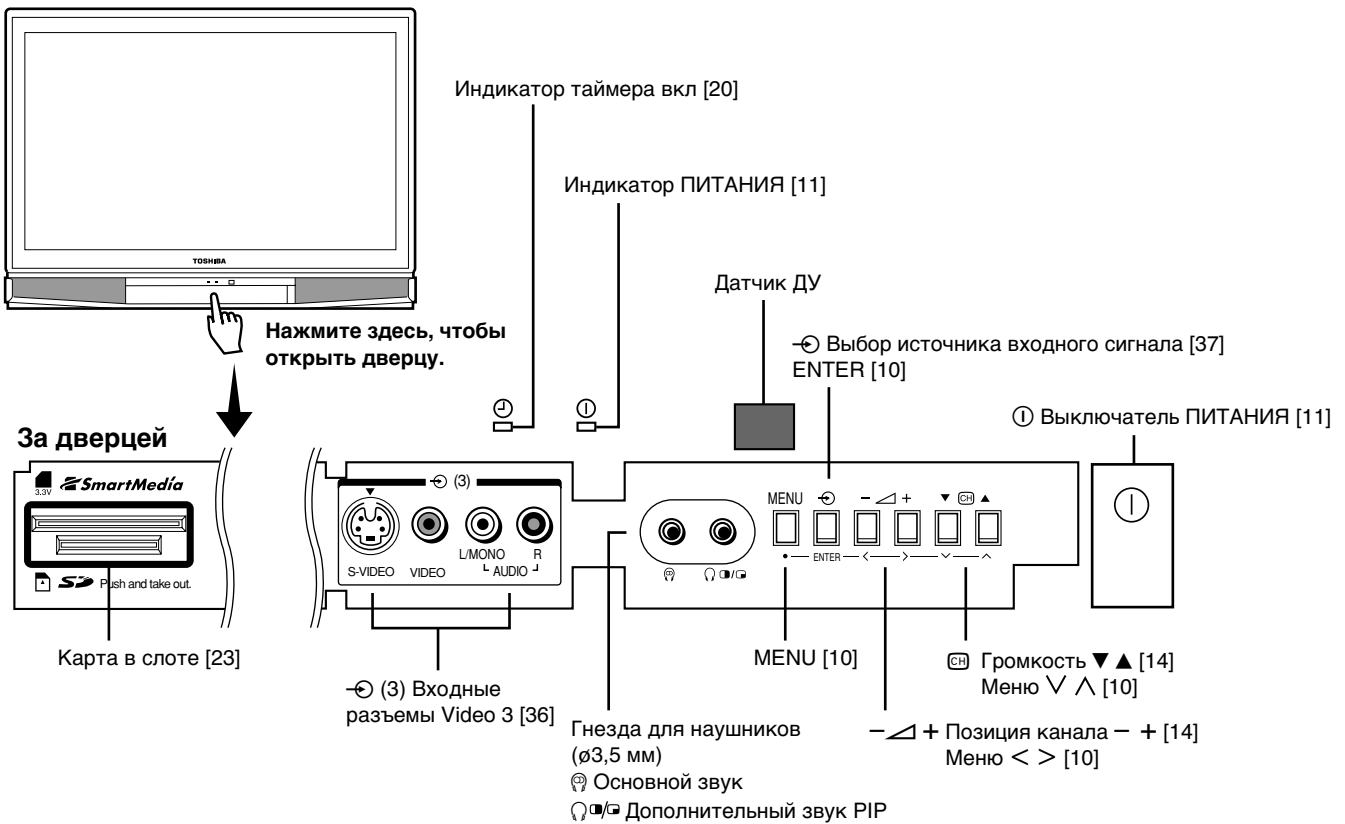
TOSHIBA

Нажмите здесь, чтобы открыть дверцу.

Индикатор таймера вкл [20]

Индикатор ПИТАНИЯ [11]

Датчик ДУ

⊸ Выбор источника входного сигнала [37]
ENTER [10]

⏻ Выключатель ПИТАНИЯ [11]

За дверцей

3.3V SmartMedia

SD Push and take out.

⊸ (3)

S-VIDEO VIDEO L/MONO R AUDIO

MENU ⊸ − ◿ + ▼ CH ▲

ENTER < > ∨ ∧

Карта в слоте [23]

⊸ (3) Входные разъемы Video 3 [36]

Гнезда для наушников (ø3,5 мм)
Основной звук
Дополнительный звук PIP

MENU [10]

CH Громкость ▼▲ [14]
Меню ∨ ∧ [10]

− ◿ + Позиция канала − + [14]
Меню < > [10]